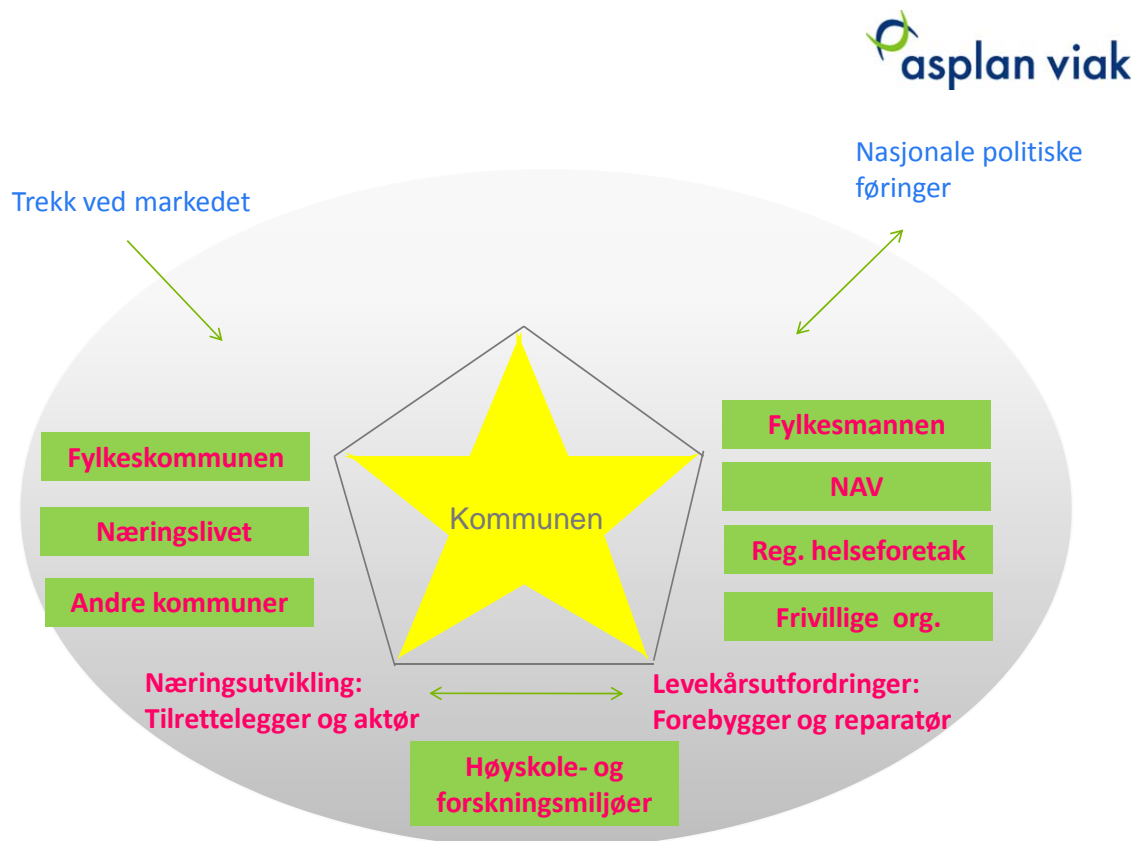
asplan viak

Nasjonale politiske føringer

Trekk ved markedet

Fylkeskommunen

Næringslivet

Andre kommuner

Kommunen

Fylkesmannen

NAV

Reg. helseforetak

Frivillige org.

Næringsutvikling: Tilrettelegger og aktør

Levekårsutfordringer: Forebygger og reparatør

Høyskole- og forskningsmiljøer